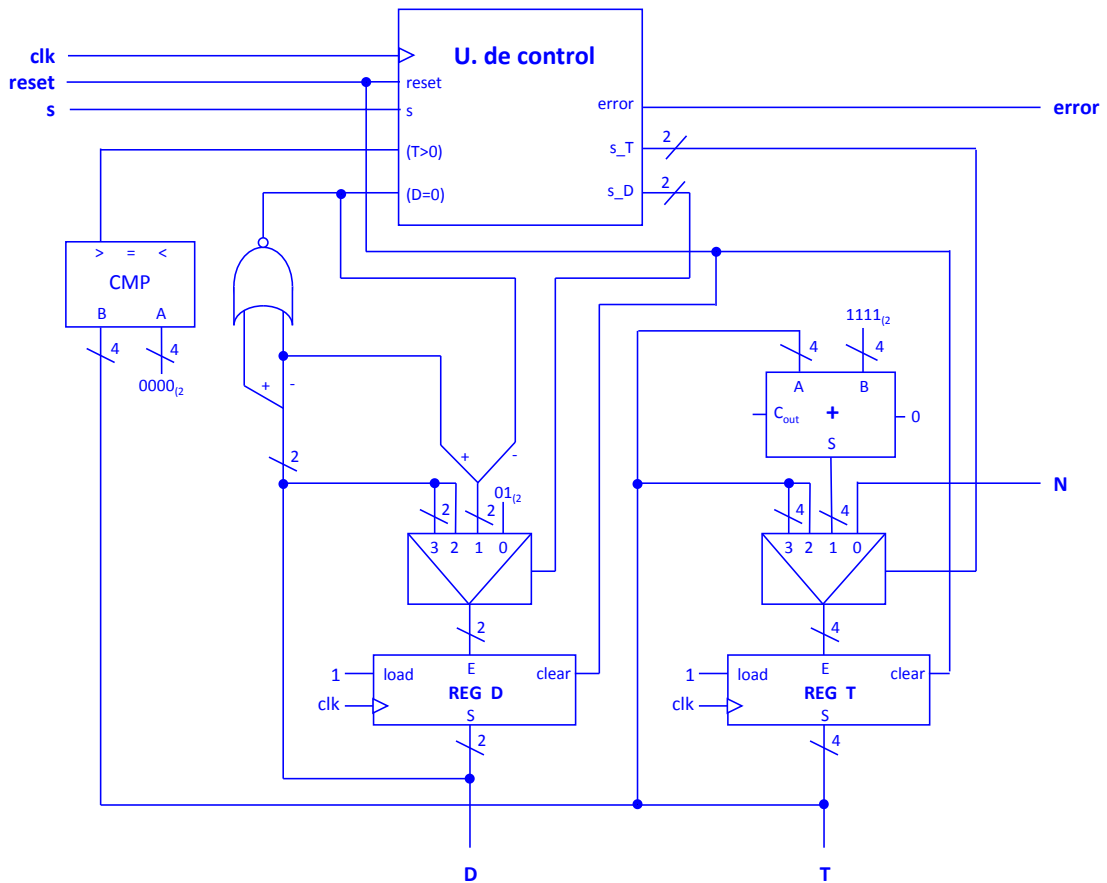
clk
reset
s
U. de control
reset
s
(T>0)
(D=0)
error
s_T
s_D
2
2
error
CMP
> = <
B A
4 4
$0000_{(2}$
+ -
2
+ -
2 2 $01_{(2}$
3 2 1 0
2
1 load
E
REG D
clear
clk
S
2
D
$1111_{(2}$
4 4
A B
$C_{out}$ + 0
S
N
4 4
3 2 1 0
4
1 load
E
REG T
clear
clk
S
4
T